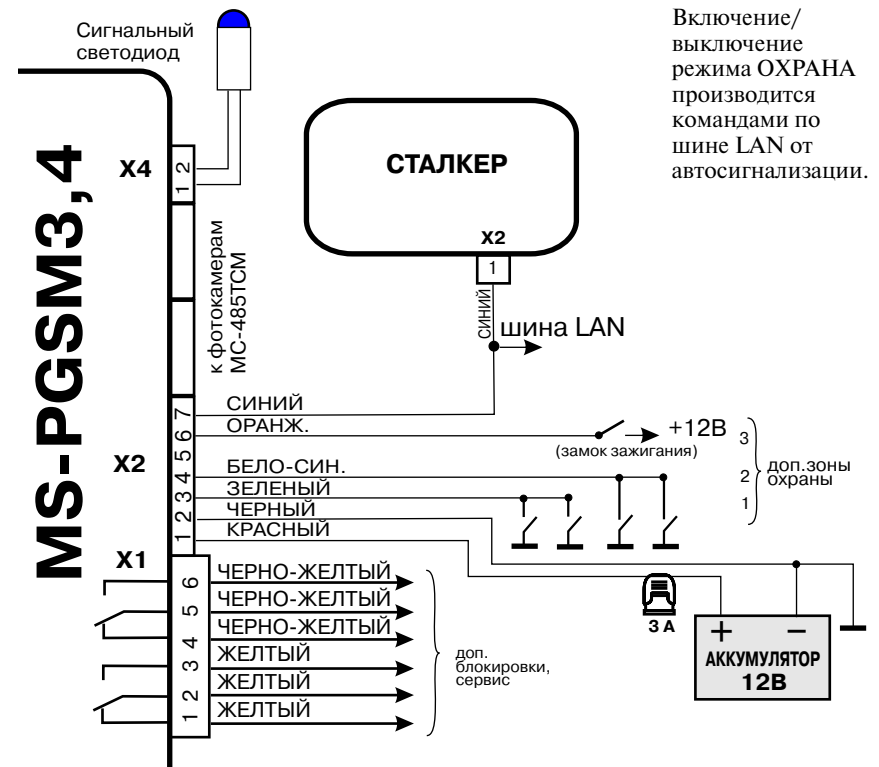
Сигнальный светодиод

Включение/выключение режима ОХРАНА производится командами по шине LAN от автосигнализации.

MS-PGSM3,4

X4
2
1

СТАЛКЕР

X2
1

к фотокамерам МС-485ТСМ

СИНИЙ

шина LAN

X2
7
6
5
4
3
2
1

СИНИЙ
ОРАНЖ.
+12В
(замок зажигания)
БЕЛО-СИН.
ЗЕЛЕНЫЙ
ЧЕРНЫЙ
КРАСНЫЙ

3
2
1
доп.зоны охраны

X1
6
5
4
3
2
1

ЧЕРНО-ЖЕЛТЫЙ
ЧЕРНО-ЖЕЛТЫЙ
ЧЕРНО-ЖЕЛТЫЙ
ЖЕЛТЫЙ
ЖЕЛТЫЙ
ЖЕЛТЫЙ

доп. блокировки, сервис

3 А

+
−
АККУМУЛЯТОР
12В